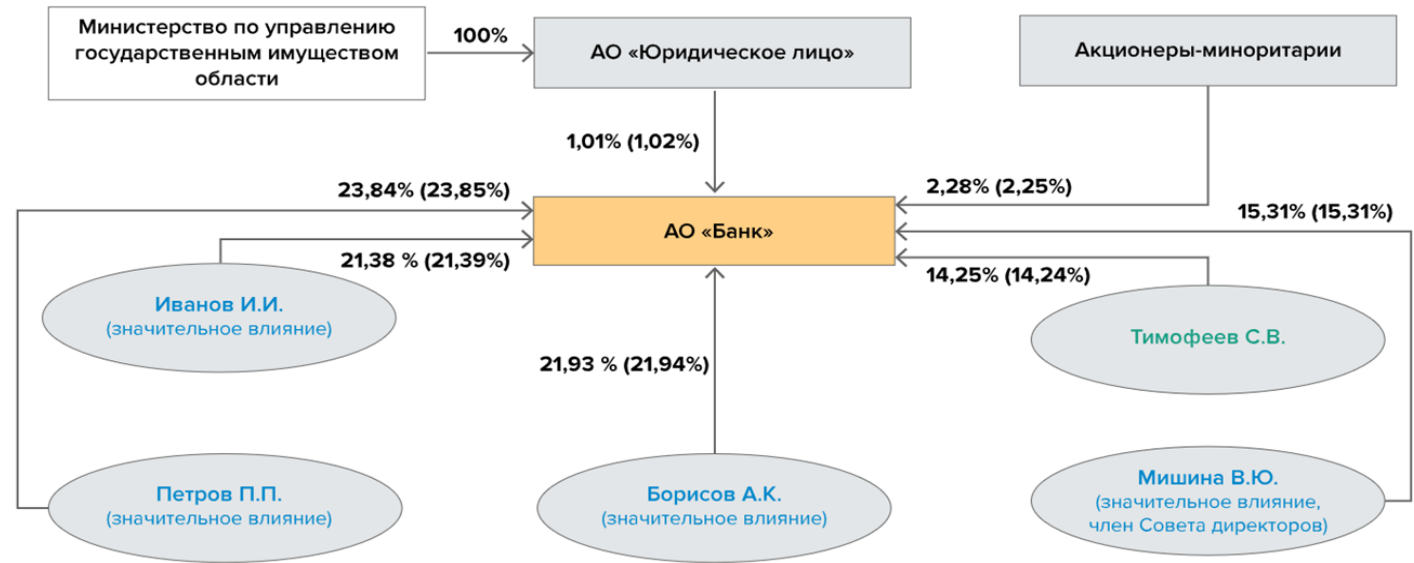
Министерство по управлению государственным имуществом области

100%

АО «Юридическое лицо»

Акционеры-миноритарии

1,01% (1,02%)

23,84% (23,85%)

2,28% (2,25%)

15,31% (15,31%)

АО «Банк»

21,38 % (21,39%)

14,25% (14,24%)

Иванов И.И.
(значительное влияние)

Тимофеев С.В.

21,93 % (21,94%)

Петров П.П.
(значительное влияние)

Борисов А.К.
(значительное влияние)

Мишина В.Ю.
(значительное влияние, член Совета директоров)